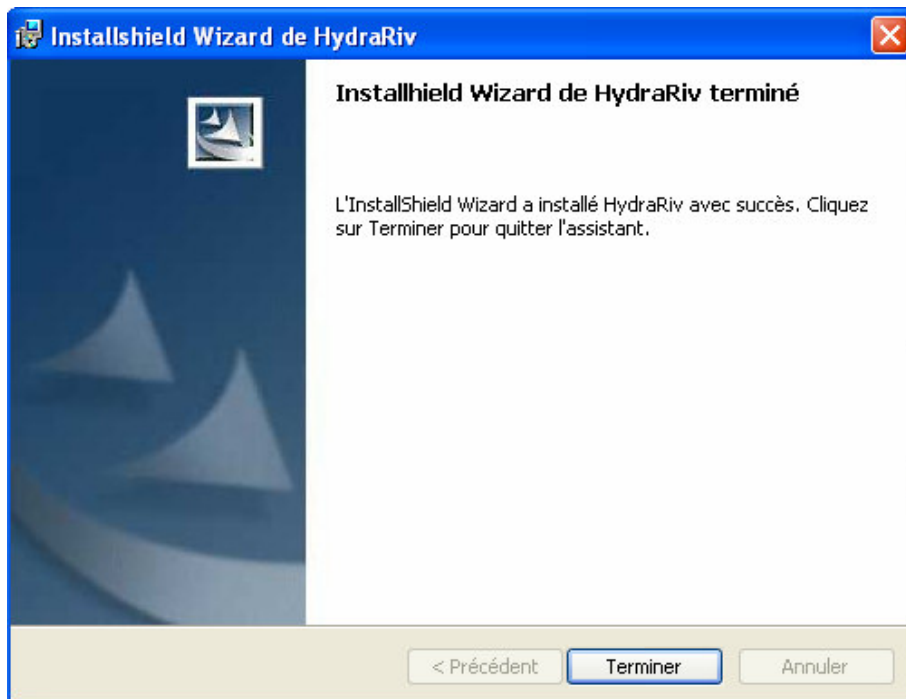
Installshield Wizard de HydraRiv

Installhield Wizard de HydraRiv terminé

L'InstallShield Wizard a installé HydraRiv avec succès. Cliquez sur Terminer pour quitter l'assistant.

< Précédent | Terminer | Annuler